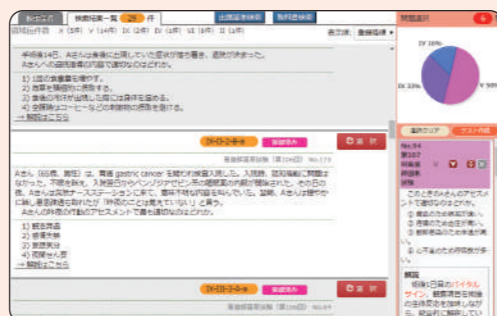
検索結果一覧 29 件

出題基準検索 取得問題検索

表示切替 重複削除

入院後14日、Aさんは食事に比して排泄量が増えていた。Aさんへの適切な対応として適切なのはどれか。

1) 1回の食事量を増やす。
2) 食事を間食的に摂取する。
3) 食事の内容を少量ずつに増やす。
4) 全体的なカロリーを自分の摂取の程度を増やす。

→ 解説はこちら

IX-III-2-B-a 過去問 選択

看護師国家試験（第104回） No.173

Aさん（65歳、男性）は、胃癌 gastric cancer を疑われ検査入院した。入院時、既往歴等に問題はなかった。不眠を訴え、入院前からベンゾジアゼピン系の睡眠薬の内服が継続された。その日の夜、Aさんは突然ナースステーションに来て、意味不明な言葉を叫んでいた。翌朝、Aさんは昨夜のことは覚えていないと話し「昨夜のことは覚えていない」と言う。

Aさんの昨夜の状態のアセスメントで最も適切なのはどれか。

1) 健忘障害
2) 睡眠障害
3) 意識障害
4) 見当識障害

→ 解説はこちら

IX-III-3-A-a 過去問 選択

看護師国家試験（第104回） No.84

問題選択

IV 30%
IX 33%

No.84
第107
午前
難易度

このときのAさんのアセスメントで適切なのはどれか。

解説
領域1日目のバイタルサイン